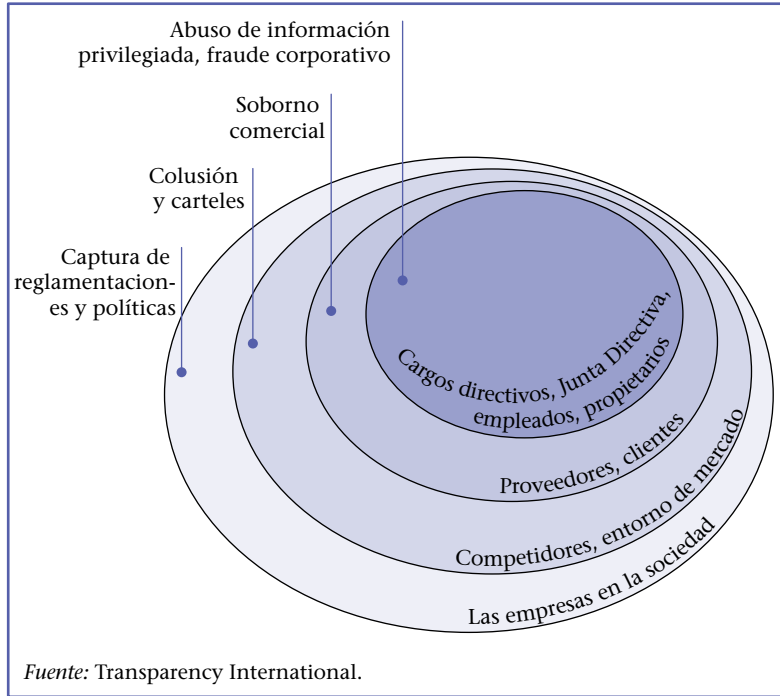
Abuso de información privilegiada, fraude corporativo

Soborno comercial

Colusión y carteles

Captura de reglamentaciones y políticas

Cargos directivos, Junta Directiva, empleados, propietarios

Proveedores, clientes

Competidores, entorno de mercado

Las empresas en la sociedad

*Fuente:* Transparency International.